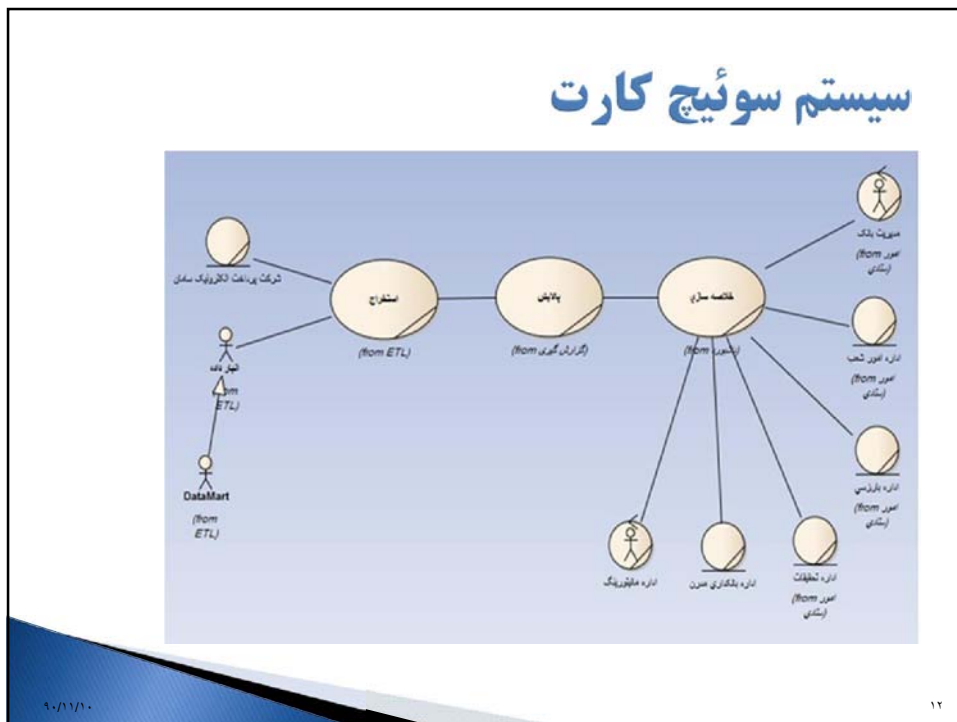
سیستم سوئیچ کارت

شرکت پرداخت الکترونیک سامان

استخراج

(from ETL)

پالایش

(from گزارش گیری)

خلاصه سازی

(from پشتیبانی)

مدیریت بانک

(from امور بانکی)

اداره امور شعب

(from امور بانکی)

انبار داده

(from ETL)

DataMart

(from ETL)

اداره بازرسی

(from امور بانکی)

اداره مانیتورینگ

اداره بانکداری نوین

اداره تحقیقات

(from امور بانکی)

۹۰/۱۱/۱۰

۱۲